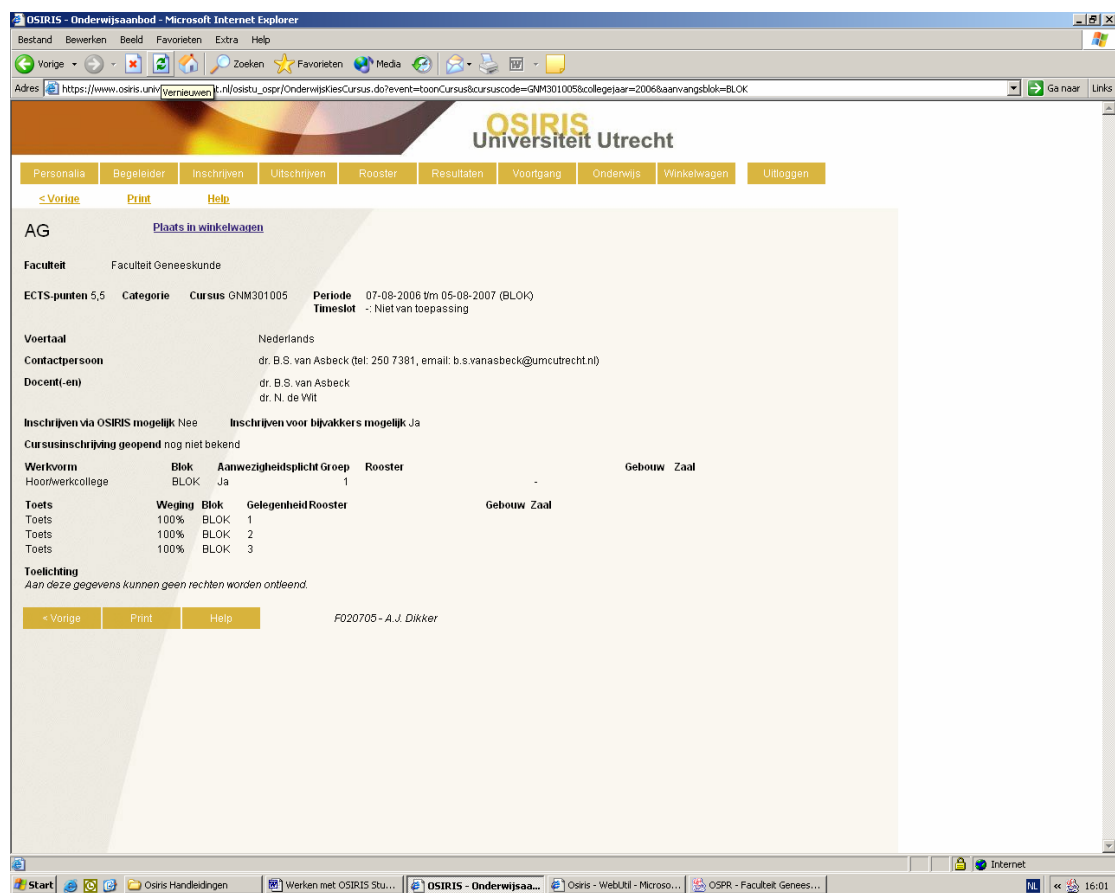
OSIRIS - Onderwijsaanbod - Microsoft Internet Explorer

Bestand Bewerken Beeld Favorieten Extra Help

Vorige Zoeken Favorieten Media

Adres https://www.osiris.univ Vernieuwen t.nl/osistu_ospr/OnderwijsKiesCursus.do?event=toonCursus&cursuscode=GNM301005&collegejaar=2006&aanvangsblok=BLOK Ga naar Links

OSIRIS
Universiteit Utrecht

Personalia Begeleider Inschrijven Uitschrijven Rooster Resultaten Voortgang Onderwijs Winkelwagen Uitloggen

< Vorige Print Help

AG Plaats in winkelwagen

Faculteit Faculteit Geneeskunde

ECTS-punten 5,5 Categorie Cursus GNM301005 Periode 07-08-2006 t/m 05-08-2007 (BLOK)
Timeslot -: Niet van toepassing

Voertaal Nederlands

Contactpersoon dr. B.S. van Asbeck (tel: 250 7381, email: b.s.vanasbeck@umcutrecht.nl)

Docent(-en) dr. B.S. van Asbeck
dr. N. de Wit

Inschrijven via OSIRIS mogelijk Nee Inschrijven voor bijvakkers mogelijk Ja

Cursusinschrijving geopend nog niet bekend

| Werkvorm | Blok | Aanwezigheidsplicht | Groep | Rooster | Gebouw | Zaal |
|---|---|---|---|---|---|---|
| Hoor/werkcollege | BLOK | Ja | 1 | | - | |

| Toets | Weging | Blok | Gelegenheid | Rooster | Gebouw | Zaal |
|---|---|---|---|---|---|---|
| Toets | 100% | BLOK | 1 | | | |
| Toets | 100% | BLOK | 2 | | | |
| Toets | 100% | BLOK | 3 | | | |

Toelichting
Aan deze gegevens kunnen geen rechten worden ontleend.

< Vorige Print Help F020705 - A.J. Dikker

Internet

Start Osiris Handleidingen Werken met OSIRIS Stu... OSIRIS - Onderwijsaa... Osiris - WebUtil - Microso... OSPR - Faculteit Genees... NL 16:01